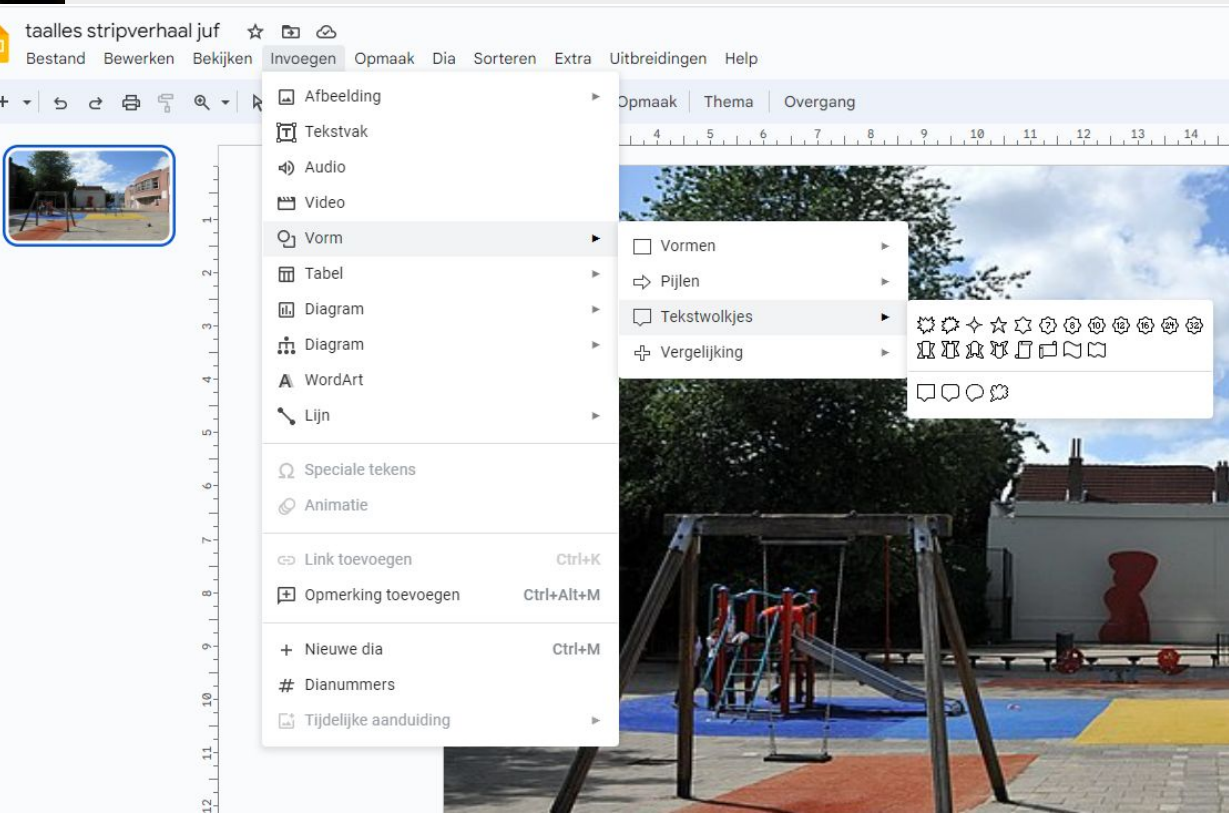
taalles stripverhaal juf

Bestand Bewerken Bekijken Invoegen Opmaak Dia Sorteren Extra Uitbreidingen Help

Opmaak Thema Overgang

Afbeelding
Tekstvak
Audio
Video
Vorm
Tabel
Diagram
Diagram
WordArt
Lijn

Speciale tekens
Animatie

Link toevoegen Ctrl+K
Opmerking toevoegen Ctrl+Alt+M

Nieuwe dia Ctrl+M
Dianummers
Tijdelijke aanduiding

Vormen
Pijlen
Tekstwolkjes
Vergelijking

1 2 3 4 5 6 7 8 9 10 11 12

4 5 6 7 8 9 10 11 12 13 14